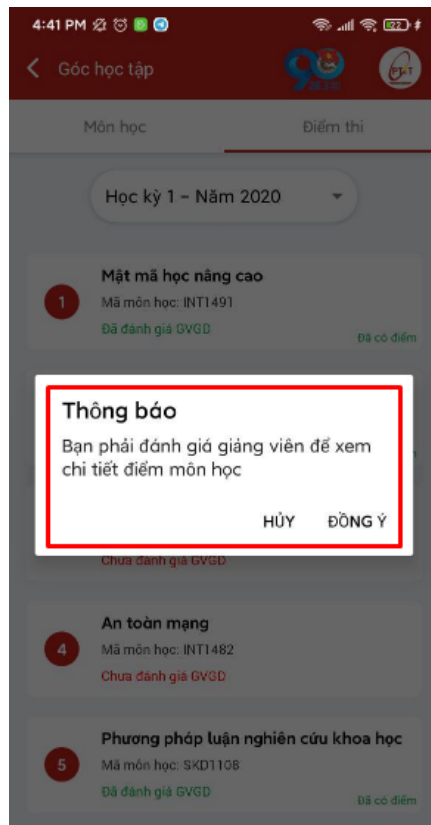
4:41 PM

Góc học tập

90

Môn học

Điểm thi

Học kỳ 1 – Năm 2020

1
Mật mã học nâng cao
Mã môn học: INT1491
Đã đánh giá GVGD
Đã có điểm

Thông báo
Bạn phải đánh giá giảng viên để xem chi tiết điểm môn học

HỦY
ĐỒNG Ý

Chưa đánh giá GVGD

4
An toàn mạng
Mã môn học: INT1482
Chưa đánh giá GVGD

5
Phương pháp luận nghiên cứu khoa học
Mã môn học: SKD1108
Đã đánh giá GVGD
Đã có điểm